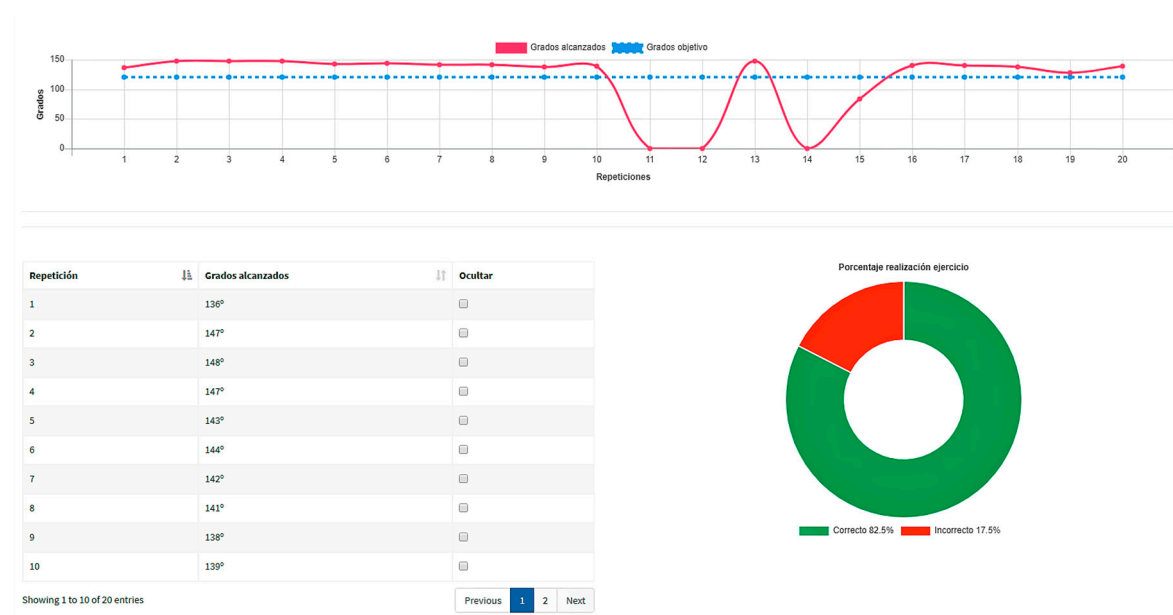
Grados alcanzados Grados objetivo

150
100
50
0

Grados

1 2 3 4 5 6 7 8 9 10 11 12 13 14 15 16 17 18 19 20

Repeticiones

| Repetición | Grados alcanzados | Ocultar |
|---|---|---|
| 1 | 136° | |
| 2 | 147° | |
| 3 | 148° | |
| 4 | 147° | |
| 5 | 143° | |
| 6 | 144° | |
| 7 | 142° | |
| 8 | 141° | |
| 9 | 138° | |
| 10 | 139° | |

Showing 1 to 10 of 20 entries

Previous 1 2 Next

Porcentaje realización ejercicio

Correcto 82.5% Incorrecto 17.5%